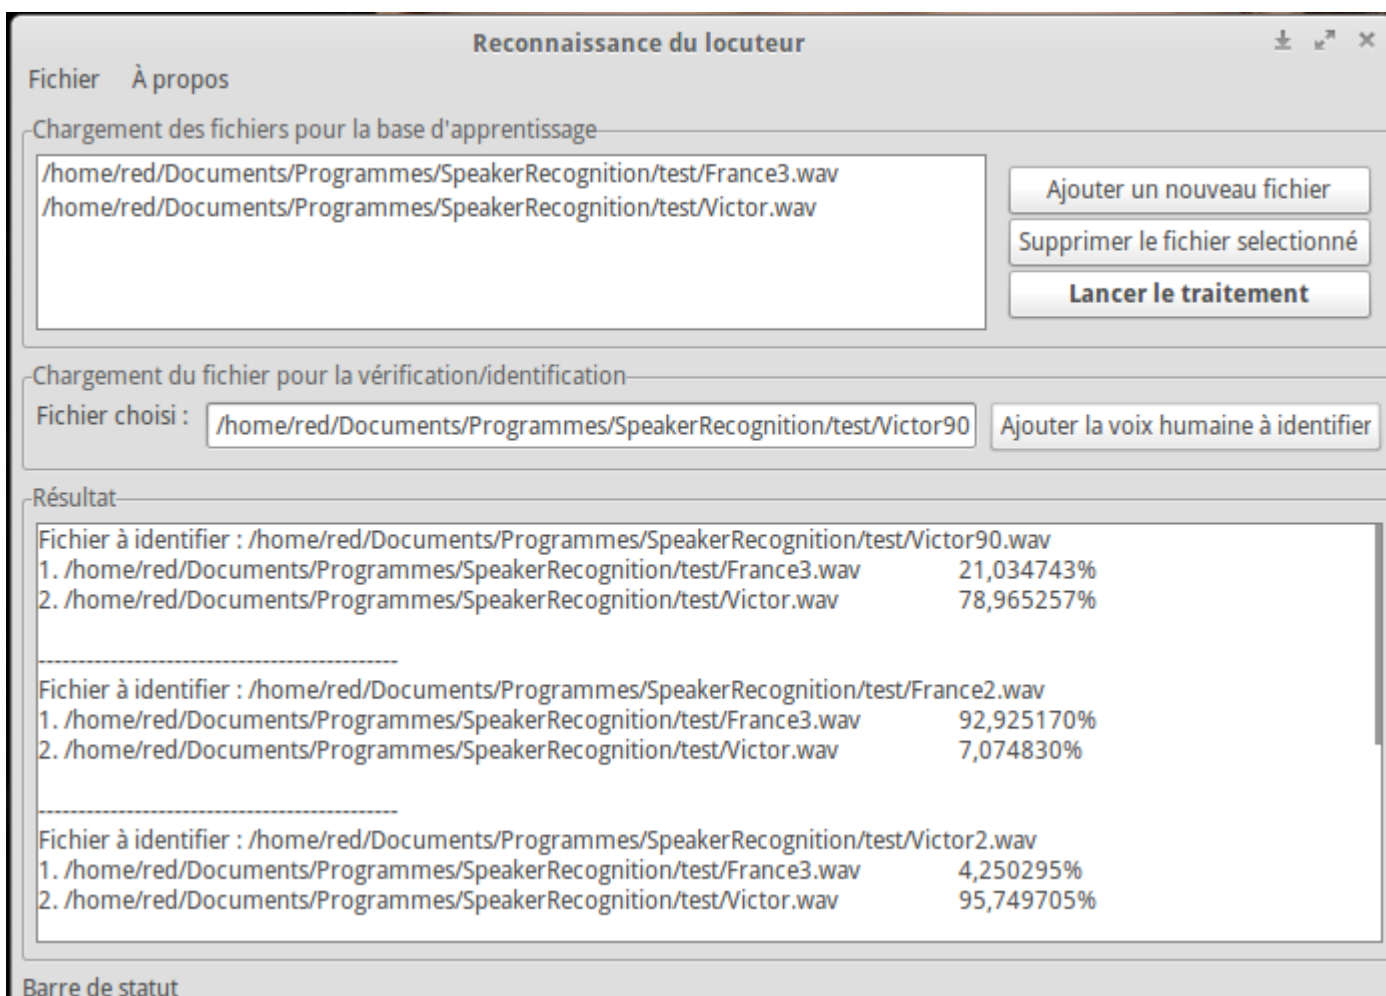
Reconnaissance du locuteur

Fichier À propos

Chargement des fichiers pour la base d'apprentissage

/home/red/Documents/Programmes/SpeakerRecognition/test/France3.wav
/home/red/Documents/Programmes/SpeakerRecognition/test/Victor.wav

Ajouter un nouveau fichier

Supprimer le fichier selectionné

Lancer le traitement

Chargement du fichier pour la vérification/identification

Fichier choisi : /home/red/Documents/Programmes/SpeakerRecognition/test/Victor90

Ajouter la voix humaine à identifier

Résultat

Fichier à identifier : /home/red/Documents/Programmes/SpeakerRecognition/test/Victor90.wav
1. /home/red/Documents/Programmes/SpeakerRecognition/test/France3.wav 21,034743%
2. /home/red/Documents/Programmes/SpeakerRecognition/test/Victor.wav 78,965257%

--------------------------------------------

Fichier à identifier : /home/red/Documents/Programmes/SpeakerRecognition/test/France2.wav
1. /home/red/Documents/Programmes/SpeakerRecognition/test/France3.wav 92,925170%
2. /home/red/Documents/Programmes/SpeakerRecognition/test/Victor.wav 7,074830%

--------------------------------------------

Fichier à identifier : /home/red/Documents/Programmes/SpeakerRecognition/test/Victor2.wav
1. /home/red/Documents/Programmes/SpeakerRecognition/test/France3.wav 4,250295%
2. /home/red/Documents/Programmes/SpeakerRecognition/test/Victor.wav 95,749705%

Barre de statut